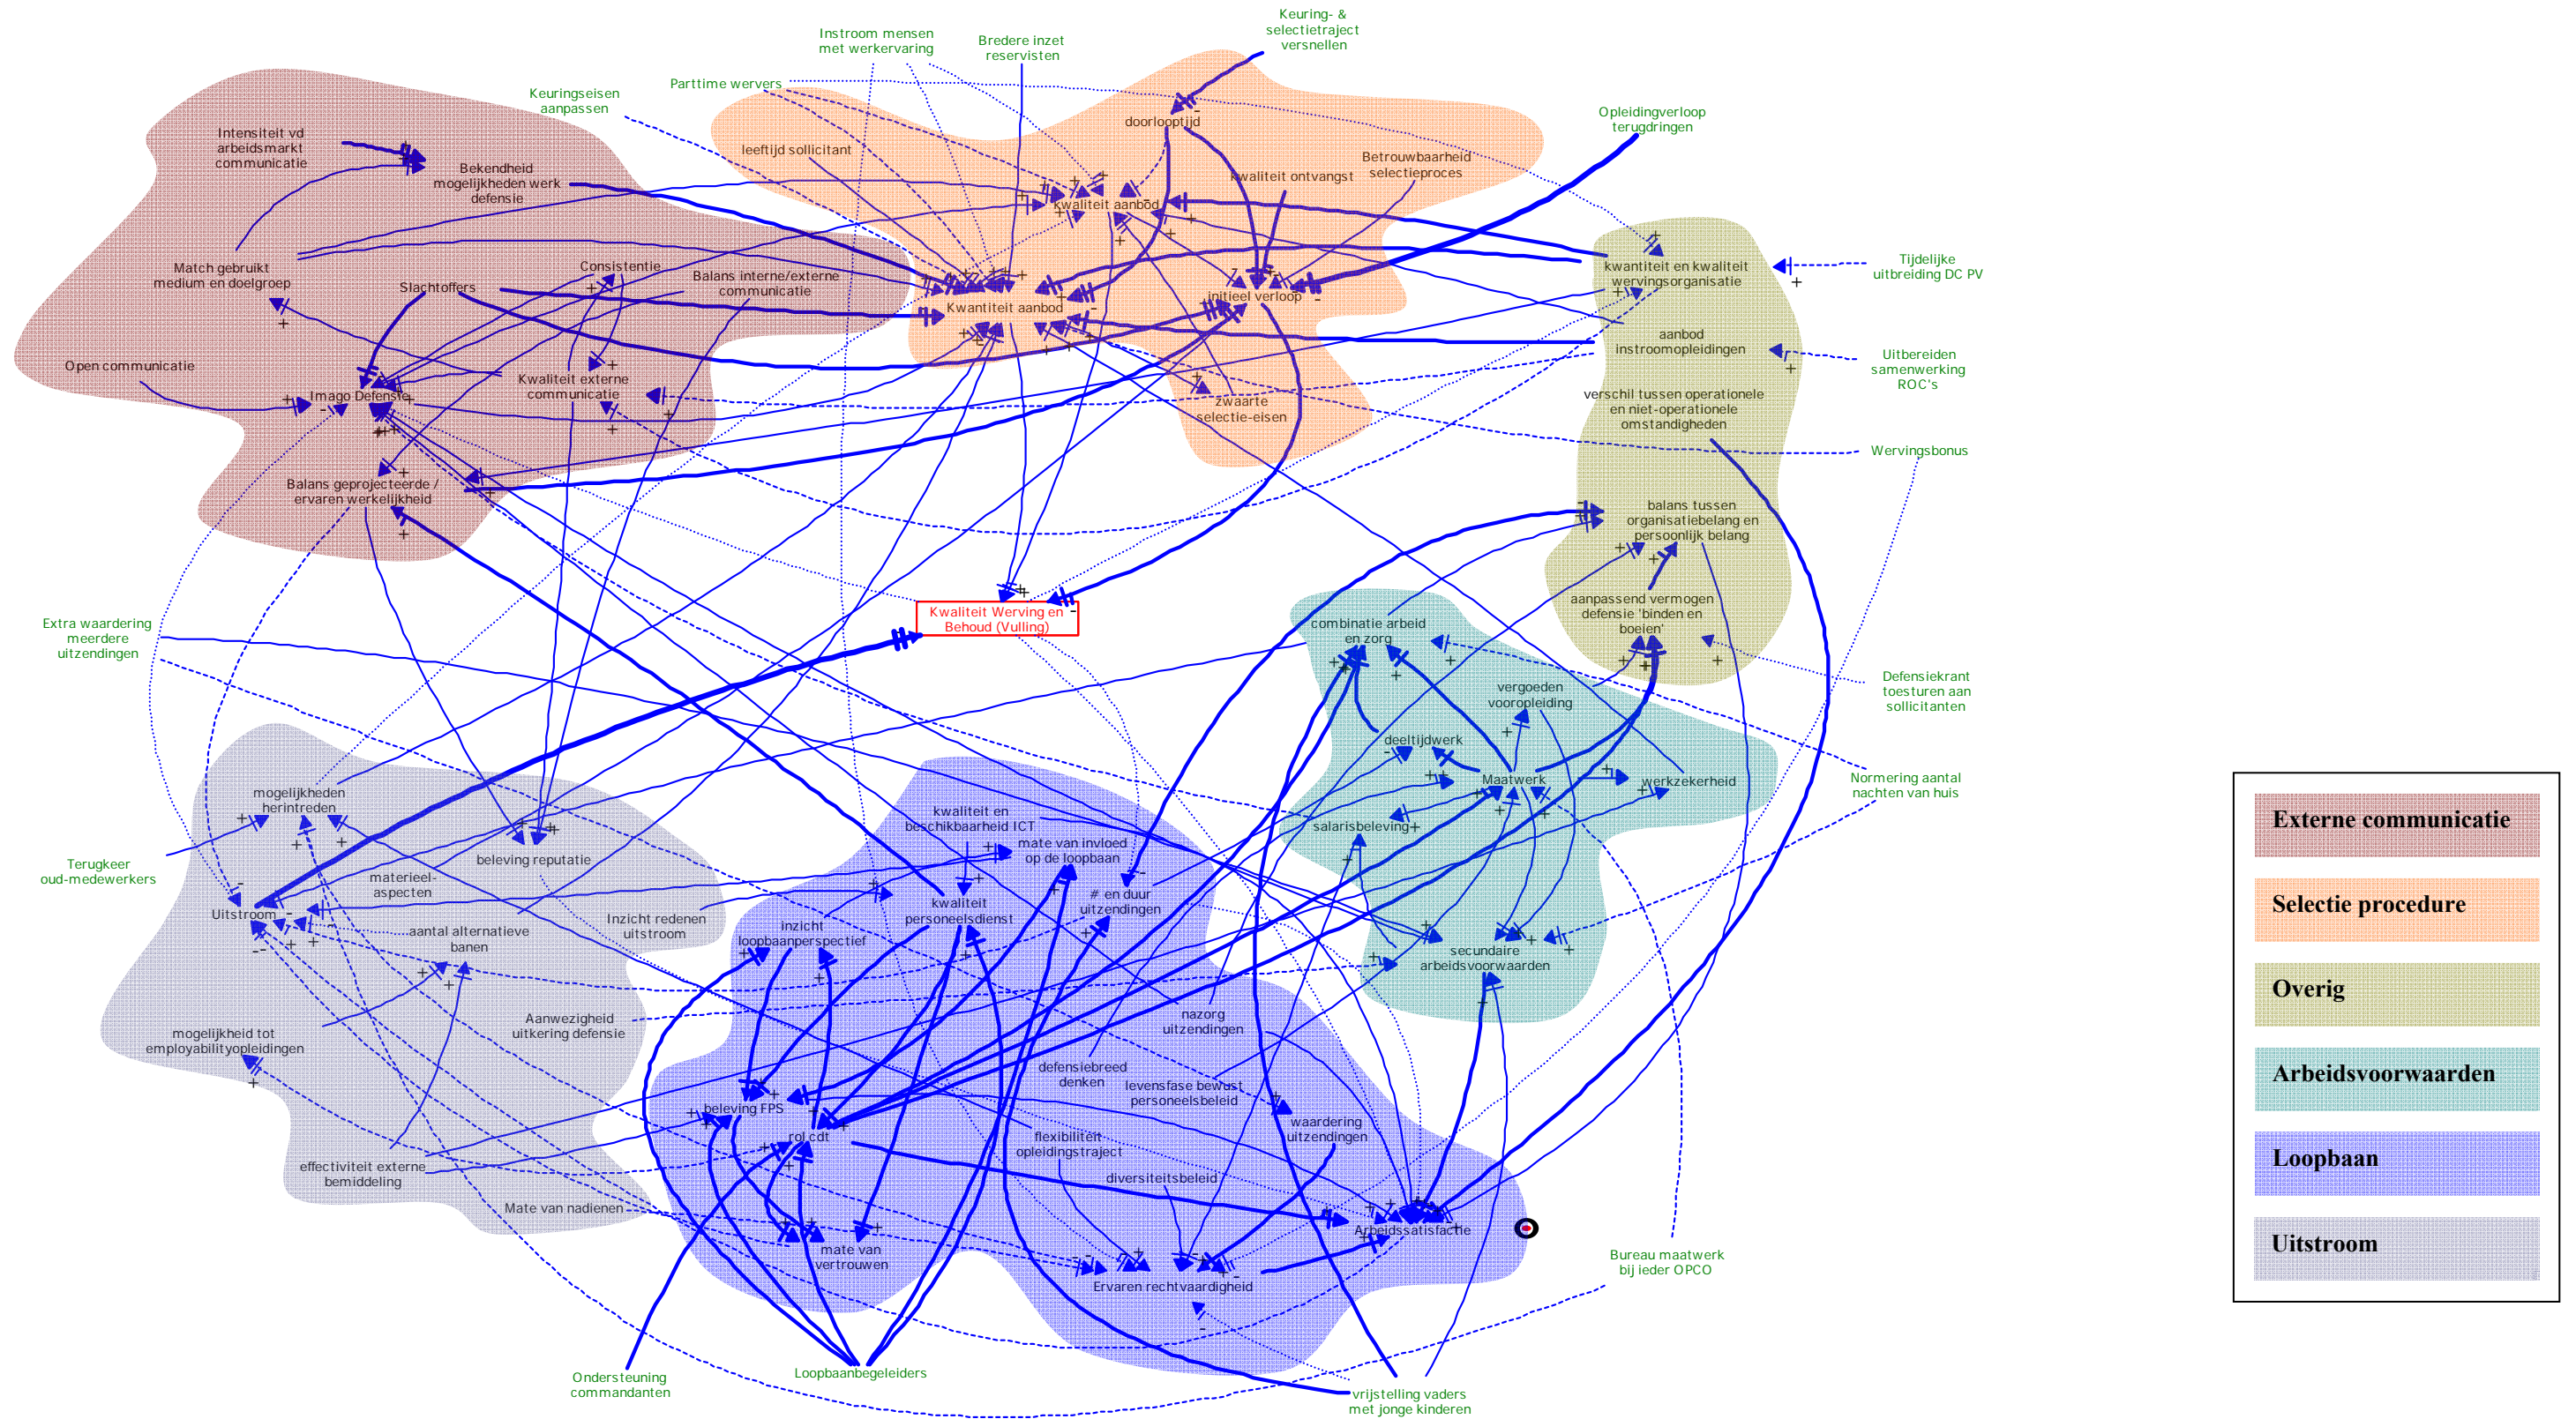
Keuring- & selectietraject versnellen

Instroom mensen met werkervaring

Bredere inzet reservisten

Keuringseisen aanpassen

Parttime wervers

Opleidingverloop terugdringen

Intensiteit vd arbeidsmarkt communicatie

Bekendheid mogelijkheden werk defensie

doorlooptijd

leeftijd sollicitant

kwaliteit ontvangst

Betrouwbaarheid selectieproces

kwaliteit aanbod

kwantiteit en kwaliteit wervingsorganisatie

Tijdelijke uitbreiding DC PV

Match gebruikt medium en doelgroep

Consistentie

Balans interne/externe communicatie

initieel verloop

Slachtoffers

Kwantiteit aanbod

aanbod instroomopleidingen

Uitbereiden samenwerking ROC's

Open communicatie

Kwaliteit externe communicatie

Imago Defensie

zwaarte selectie-eisen

verschil tussen operationele en niet-operationele omstandigheden

Wervingsbonus

Balans geprojecteerde / ervaren werkelijkheid

balans tussen organisatiebelang en persoonlijk belang

Kwaliteit Werving en Behoud (Vulling)

aanpassend vermogen defensie 'binden en boeien'

Extra waardering meerdere uitzendingen

combinatie arbeid en zorg

Defensiekrant toesturen aan sollicitanten

vergoeden vooropleiding

deeltijdwerk

Maatwerk

werkzekerheid

Normering aantal nachten van huis

mogelijkheden herintreden

kwaliteit en beschikbaarheid ICT

salarisbeleving

mate van invloed op de loopbaan

beleving reputatie

Terugkeer oud-medewerkers

materieel-aspecten

# en duur uitzendingen

Uitstroom

kwaliteit personeelsdienst

Inzicht redenen uitstroom

inzicht loopbaanperspectief

aantal alternatieve banen

secundaire arbeidsvoorwaarden

Aanwezigheid uitkering defensie

nazorg uitzendingen

mogelijkheid tot employabilityopleidingen

defensiebreed denken

levensfase bewust personeelsbeleid

beleving FPS

waardering uitzendingen

rol cdt

flexibiliteit opleidingstraject

effectiviteit externe bemiddeling

diversiteitsbeleid

Mate van nadienen

Arbeidssatisfactie

mate van vertrouwen

Ervaren rechtvaardigheid

Bureau maatwerk bij ieder OPCO

Ondersteuning commandanten

Loopbaanbegeleiders

vrijstelling vaders met jonge kinderen

Externe communicatie

Selectie procedure

Overig

Arbeidsvoorwaarden

Loopbaan

Uitstroom